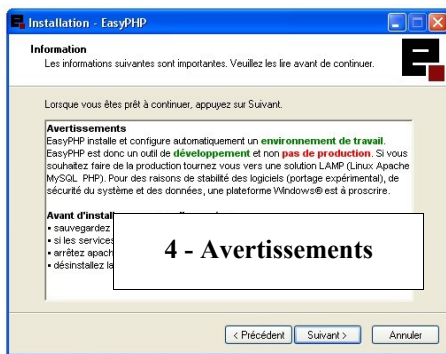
Installation - EasyPHP

Information
Les informations suivantes sont importantes. Veuillez les lire avant de continuer.

Lorsque vous êtes prêt à continuer, appuyez sur Suivant.

Avertissements
EasyPHP installe et configure automatiquement un environnement de travail. EasyPHP est donc un outil de développement et non pas de production. Si vous souhaitez faire de la production tournez vous vers une solution LAMP (Linux Apache MySQL PHP). Pour des raisons de stabilité des logiciels (portage expérimental), de sécurité du système et des données, une plateforme Windows® est à proscrire.

Avant d'instal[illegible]
• sauvegardez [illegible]
• si les services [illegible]
• arrêtez apach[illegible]
• désinstallez la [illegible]

4 - Avertissements

< Précédent   Suivant >   Annuler